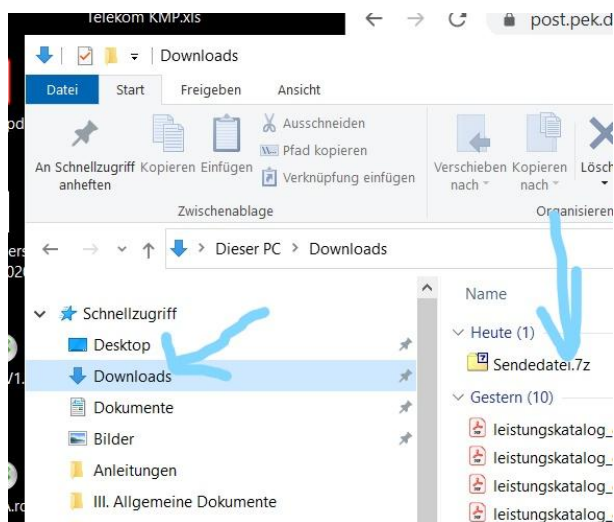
Telekom KMP.xls

post.pek.d

Downloads

Datei Start Freigeben Ansicht

An Schnellzugriff anheften Kopieren Einfügen Ausschneiden Pfad kopieren Verknüpfung einfügen

Zwischenablage

Verschieben nach Kopieren nach Lösch

Organisieren

Dieser PC > Downloads

Schnellzugriff
Desktop
Downloads
Dokumente
Bilder
Anleitungen
III. Allgemeine Dokumente

Name
Heute (1)
Sendedatei.7z
Gestern (10)
leistungskatalog_
leistungskatalog_
leistungskatalog_
leistungskatalog_